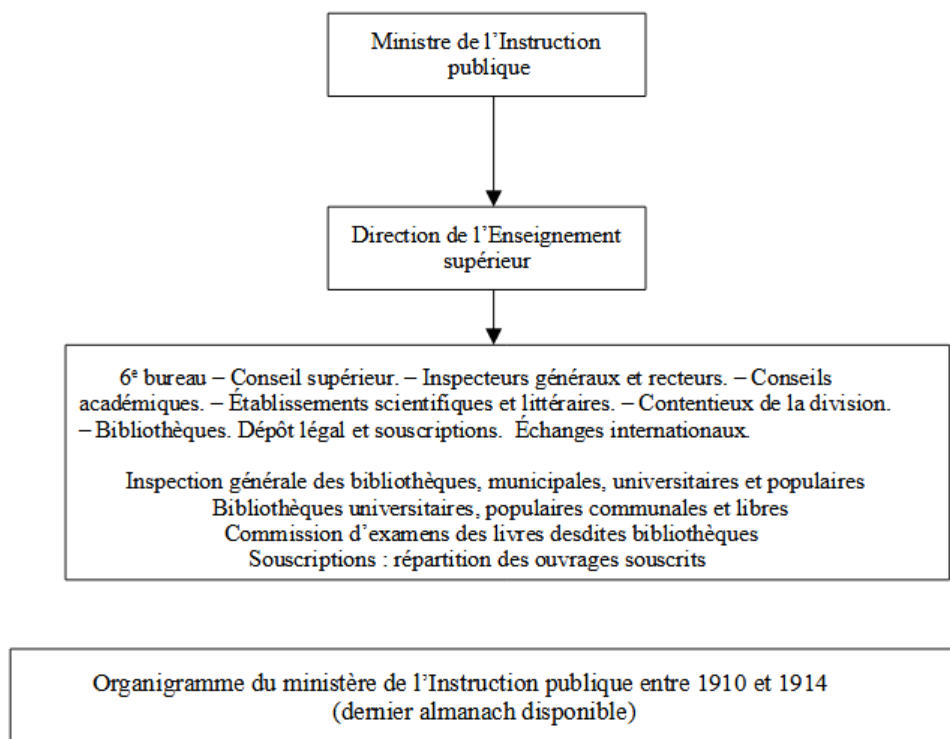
Ministre de l'Instruction publique

Direction de l'Enseignement supérieur

6$^e$ bureau – Conseil supérieur. – Inspecteurs généraux et recteurs. – Conseils académiques. – Établissements scientifiques et littéraires. – Contentieux de la division. – Bibliothèques. Dépôt légal et souscriptions. Échanges internationaux.

Inspection générale des bibliothèques, municipales, universitaires et populaires
Bibliothèques universitaires, populaires communales et libres
Commission d'examens des livres desdites bibliothèques
Souscriptions : répartition des ouvrages souscrits

Organigramme du ministère de l'Instruction publique entre 1910 et 1914
(dernier almanach disponible)